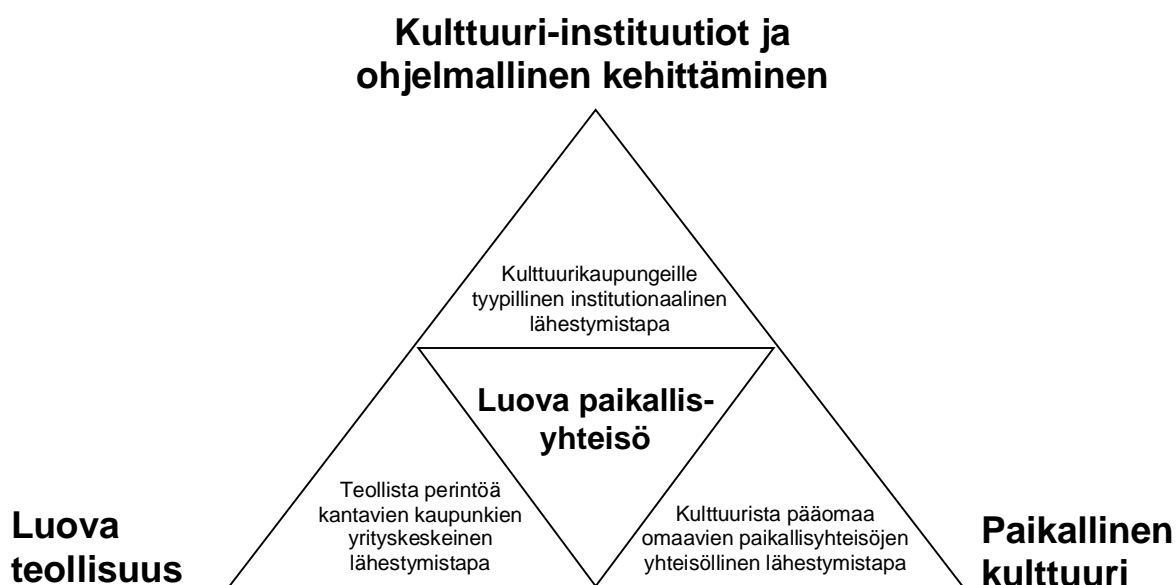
Kulttuuri-instituutiot ja ohjelmallinen kehittäminen

Kulttuurikaupungeille tyypillinen institutionaalinen lähestymistapa

Luova paikallis-yhteisö

Luova teollisuus

Teollista perintöä kantavien kaupunkien yrityskeskeinen lähestymistapa

Kulttuurista pääomaa omaavien paikallisyhteisöjen yhteisöllinen lähestymistapa

Paikallinen kulttuuri